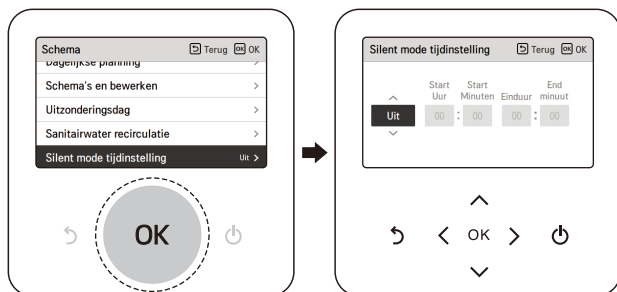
Schema
Terug OK OK
Dagelijkse planning
Schema's en bewerken
Uitzonderingsdag
Sanitairwater recirculatie
Silent mode tijdinstelling
Uit

OK

Silent mode tijdinstelling
Terug OK OK
Start Uur
Start Minuten
Einduur
End minuut
Uit
00 : 00
00 : 00

OK